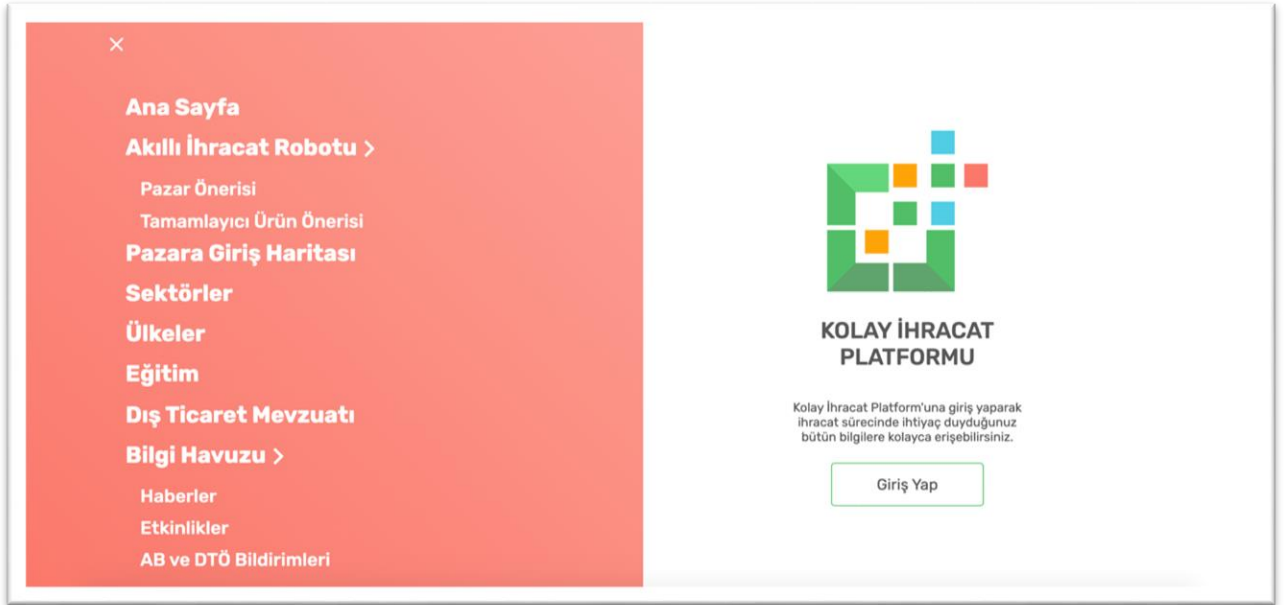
×

Ana Sayfa
Akıllı İhracat Robotu >
Pazar Önerisi
Tamamlayıcı Ürün Önerisi
Pazara Giriş Haritası
Sektörler
Ülkeler
Eğitim
Dış Ticaret Mevzuatı
Bilgi Havuzu >
Haberler
Etkinlikler
AB ve DTÖ Bildirimleri

KOLAY İHRACAT PLATFORMU

Kolay İhracat Platform'una giriş yaparak ihracat sürecinde ihtiyaç duyduğunuz bütün bilgilere kolayca erişebilirsiniz.

Giriş Yap